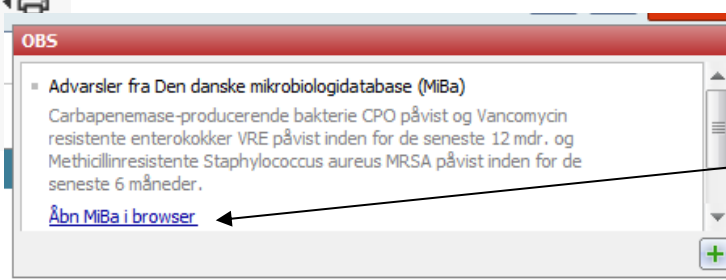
OBS

Advarsler fra Den danske mikrobiologidatabase (MiBa)

Carbapenemase-producerende bakterie CPO påvist og Vancomycin resistente enterokokker VRE påvist inden for de seneste 12 mdr. og Methicillinresistente Staphylococcus aureus MRSA påvist inden for de seneste 6 måneder.

Åbn MiBa i browser

+